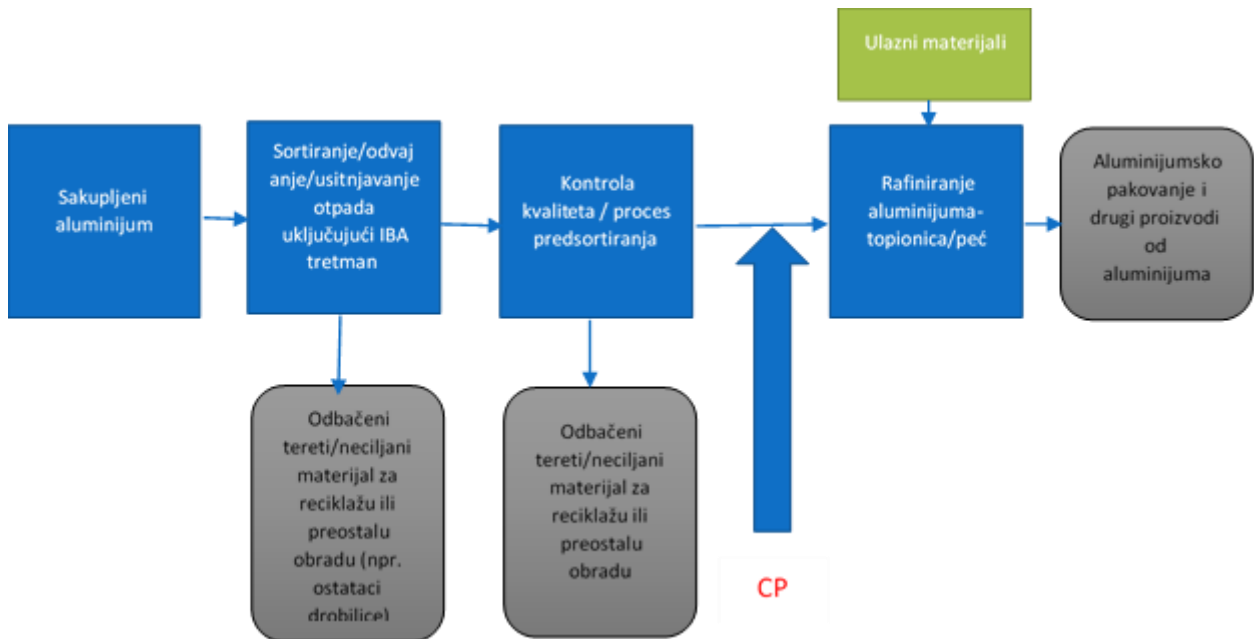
Ulazni materijali

Sakupljeni aluminijum

Sortiranje/odvajanje/usitnjavanje otpada uključujući IBA tretman

Kontrola kvaliteta / proces predsortiranja

Rafiniranje aluminijuma-topionica/peć

Aluminijumsko pakovanje i drugi proizvodi od aluminijuma

Odbačeni tereti/neciljani materijal za reciklažu ili preostalu obradu (npr. ostataci drobilice)

Odbačeni tereti/neciljani materijal za reciklažu ili preostalu obradu

CP